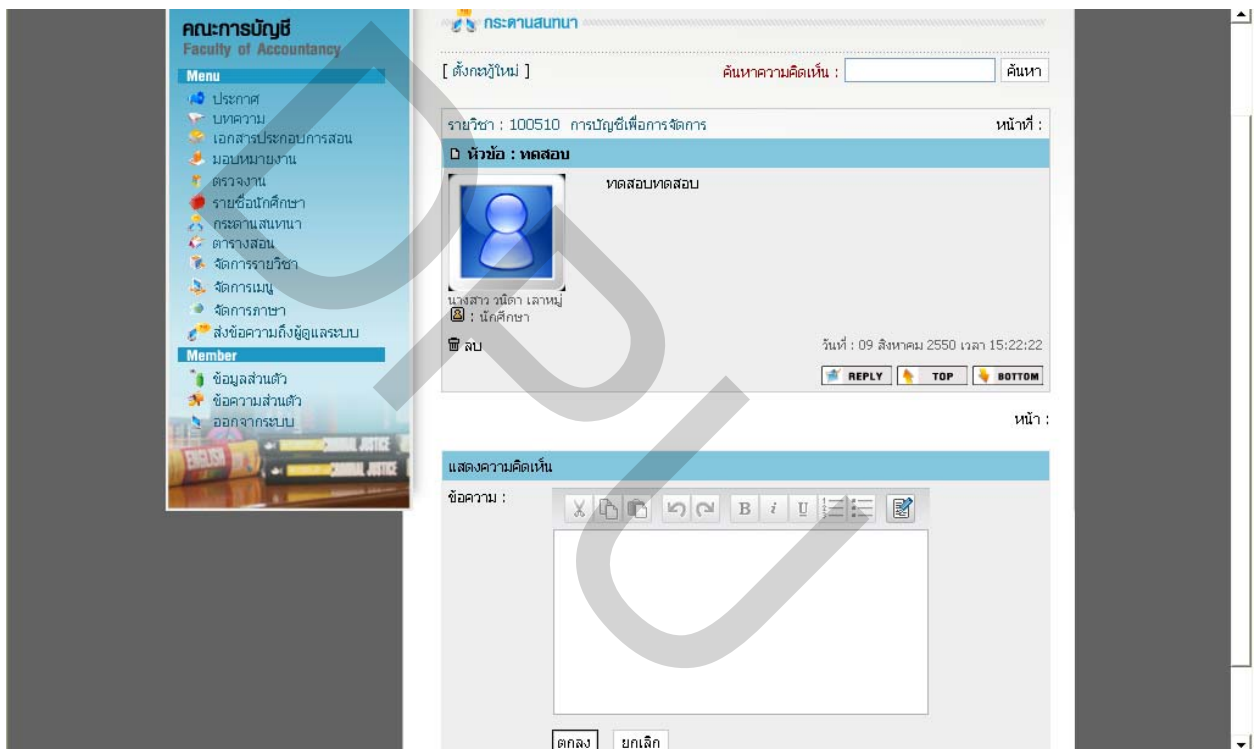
คณะการบัญชี
Faculty of Accountancy

Menu
ประกาศ
บทความ
เอกสารประกอบการสอน
มอบหมายงาน
ตรวจงาน
รายชื่อนักศึกษา
กระดานสนทนา
ตารางสอน
จัดการรายวิชา
จัดการเมนู
จัดการภาษา
ส่งข้อความถึงผู้ดูแลระบบ

Member
ข้อมูลส่วนตัว
ข้อความส่วนตัว
ออกจากระบบ

กระดานสนทนา

[ ตั้งกระทู้ใหม่ ]

ค้นหาความคิดเห็น : ค้นหา

รายวิชา : 100510 การบัญชีเพื่อการจัดการ

หน้าที่ :

หัวข้อ : ทดสอบ

ทดสอบทดสอบ

นางสาว วนิดา เลาหมู่
: นักศึกษา

ลบ

วันที่ : 09 สิงหาคม 2550 เวลา 15:22:22

REPLY TOP BOTTOM

หน้า :

แสดงความคิดเห็น

ข้อความ :

B i U

ตกลง ยกเลิก